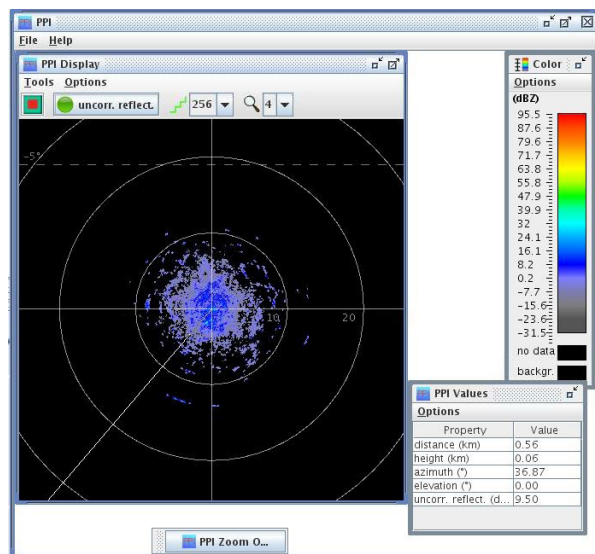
PPI

File Help

PPI Display

Tools Options

uncorr. reflect. 256 4

-5

10 20

Color

Options

(dBZ)

95.5
87.6
79.6
71.7
63.8
55.8
47.9
39.9
32
24.1
16.1
8.2
0.2
-7.7
-15.6
-23.6
-31.5

no data

backgr.

PPI Values

Options

| Property | Value |
|---|---|
| distance (km) | 0.56 |
| height (km) | 0.06 |
| azimuth (°) | 36.87 |
| elevation (°) | 0.00 |
| uncorr. reflect. (d... | 9.50 |

PPI Zoom O...